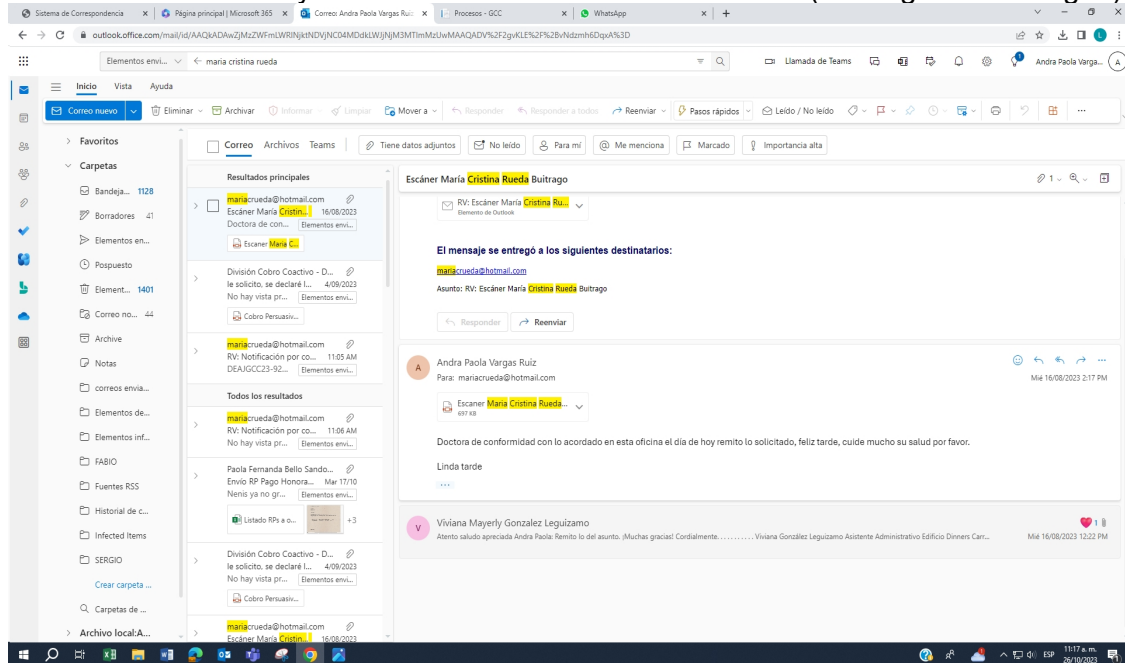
Sistema de Correspondencia | Página principal | Microsoft 365 | Correo: Andra Paola Vargas Ruiz | Procesos - GCC | WhatsApp

outlook.office.com/mail/id/AAQkADAwZjMzZWFmLWRlNjktNDVjNC04MDdkLWJjNjM3MTImMzUwMAAQADV%2F2gvKLE%2F%2BvNdzmh6DqxA%3D

Elementos envi... ← maria cristina rueda

Llamada de Teams

Andra Paola Varga...

Inicio Vista Ayuda

Correo nuevo | Eliminar | Archivar | Informar | Limpiar | Mover a | Responder | Responder a todos | Reenviar | Pasos rápidos | Leído / No leído | ...

> Favoritos
Carpetas
Bandeja... 1128
Borradores 41
Elementos en...
Pospuesto
Element... 1401
Correo no... 44
Archive
Notas
correos envia...
Elementos de...
Elementos inf...
FABIO
Fuentes RSS
Historial de c...
Infected Items
SERGIO
Crear carpeta ...
Carpetas de ...
> Archivo local:A...

Correo Archivos Teams | Tiene datos adjuntos | No leído | Para mí | Me menciona | Marcado | Importancia alta

Resultados principales

mariacrueda@hotmail.com
Escáner María Cristin... 16/08/2023
Doctora de con... Elementos envi...
Escaner Maria C...

División Cobro Coactivo - D...
le solicito, se declaré l... 4/09/2023
No hay vista pr... Elementos envi...
Cobro Persuasiv...

mariacrueda@hotmail.com
RV: Notificación por co... 11:05 AM
DEAJGCC23-92... Elementos envi...

Todos los resultados

mariacrueda@hotmail.com
RV: Notificación por co... 11:06 AM
No hay vista pr... Elementos envi...

Paola Fernanda Bello Sando...
Envio RP Pago Honora... Mar 17/10
Nenis ya no gr... Elementos envi...
Listado RPs a o... +3

División Cobro Coactivo - D...
le solicito, se declaré l... 4/09/2023
No hay vista pr... Elementos envi...
Cobro Persuasiv...

mariacrueda@hotmail.com
Escáner María Cristin... 16/08/2023

Escáner María Cristina Rueda Buitrago

RV: Escáner María Cristina Ru...
Elemento de Outlook

El mensaje se entregó a los siguientes destinatarios:
mariacrueda@hotmail.com
Asunto: RV: Escáner María Cristina Rueda Buitrago

Responder | Reenviar

Andra Paola Vargas Ruiz
Para: mariacrueda@hotmail.com
Mié 16/08/2023 2:17 PM
Escaner Maria Cristina Rueda...
697 KB

Doctora de conformidad con lo acordado en esta oficina el día de hoy remito lo solicitado, feliz tarde, cuide mucho su salud por favor.

Linda tarde

Viviana Mayerly Gonzalez Leguizamo
Atento saludo apreciada Andra Paola: Remito lo del asunto. ¡Muchas gracias! Cordialmente........... Viviana González Leguizamo Asistente Administrativo Edificio Dinners Carr...
Mié 16/08/2023 12:22 PM

ESP 11:17 a. m. 26/10/2023